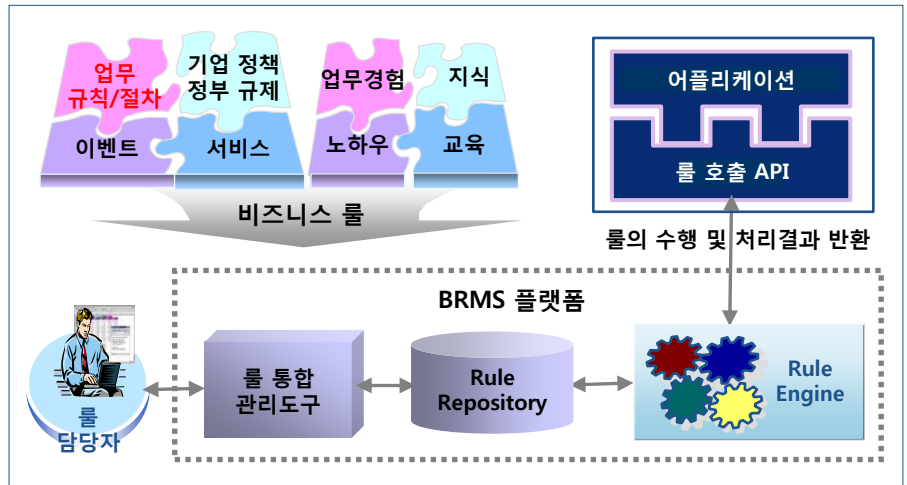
업무 규칙/절차

기업 정책 정부 규제

업무경험

지식

이벤트

서비스

노하우

교육

비즈니스 룰

어플리케이션

룰 호출 API

룰의 수행 및 처리결과 반환

BRMS 플랫폼

룰 담당자

룰 통합 관리도구

Rule Repository

Rule Engine